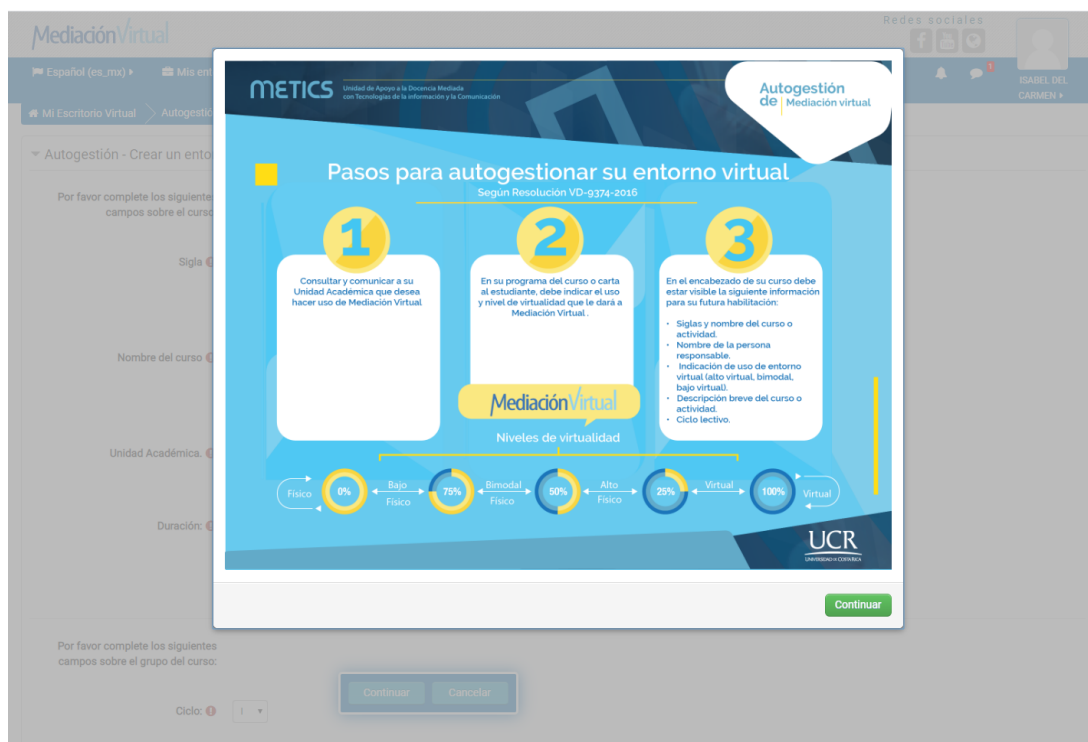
MediaciónVirtual

Redes sociales

Español (es_mx) ▸ Mis ent

ISABEL DEL CARMEN ▸

Mi Escritorio Virtual Autogestión

Autogestión - Crear un ento

Por favor complete los siguientes campos sobre el curso

Sigla

Nombre del curso

Unidad Académica,

Duración:

Por favor complete los siguientes campos sobre el grupo del curso:

Ciclo: I

Continuar Cancelar

METICS Unidad de Apoyo a la Docencia Mediada con Tecnologías de la Información y la Comunicación

Autogestión de Mediación virtual

Pasos para autogestionar su entorno virtual

Según Resolución VD-9374-2016

1

Consultar y comunicar a su Unidad Académica que desea hacer uso de Mediación Virtual

2

En su programa del curso o carta al estudiante, debe indicar el uso y nivel de virtualidad que le dará a Mediación Virtual .

3

En el encabezado de su curso debe estar visible la siguiente información para su futura habilitación:

- Siglas y nombre del curso o actividad.
- Nombre de la persona responsable.
- Indicación de uso de entorno virtual (alto virtual, bimodal, bajo virtual).
- Descripción breve del curso o actividad.
- Ciclo lectivo.

MediaciónVirtual

Niveles de virtualidad

Físico 0% Bajo Físico 75% Bimodal Físico 50% Alto Físico 25% Virtual 100% Virtual

UCR UNIVERSIDAD DE COSTA RICA

Continuar